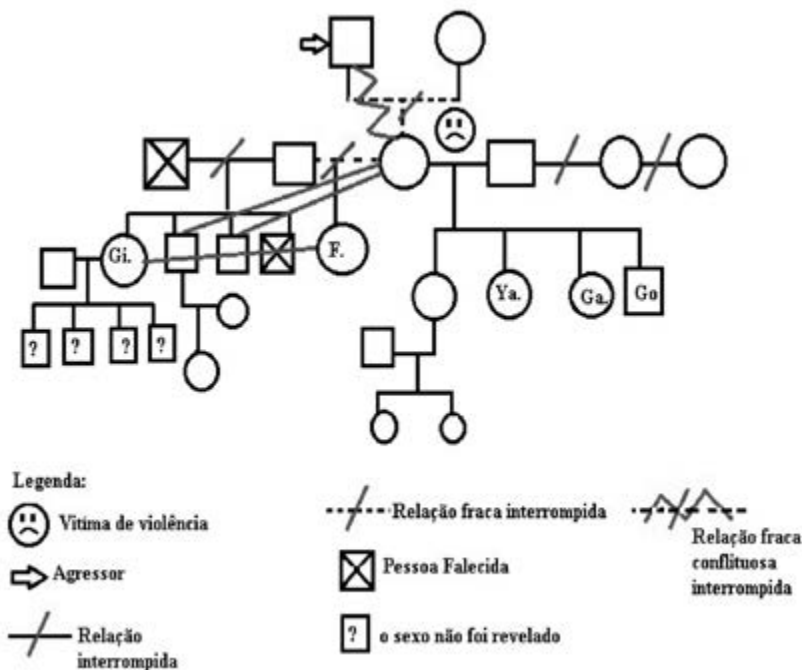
Gi.

F.

Ya.

Ga.

Go

?

?

?

?

Legenda:

Vítima de violência

Agressor

Relação interrompida

Relação fraca interrompida

Pessoa Falecida

? o sexo não foi revelado

Relação fraca conflituosa interrompida